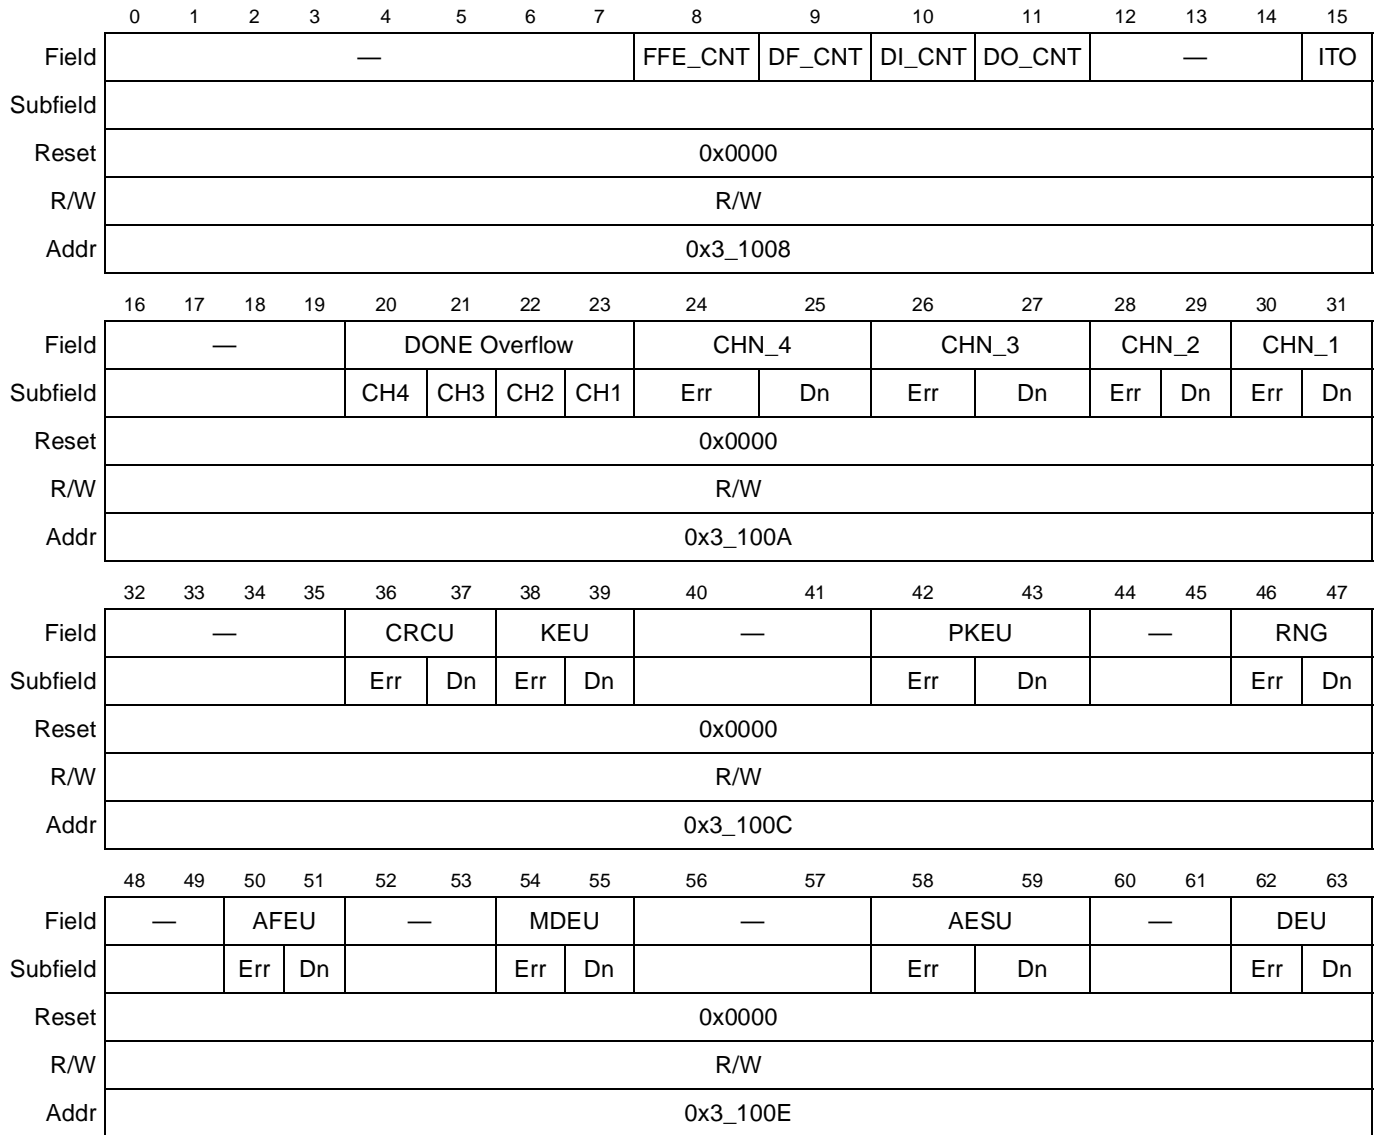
| | 0 | 1 | 2 | 3 | 4 | 5 | 6 | 7 | 8 | 9 | 10 | 11 | 12 | 13 | 14 | 15 |
|---|---|---|---|---|---|---|---|---|---|---|---|---|---|---|---|---|
| Field | — | | | | | | | | FFE_CNT | DF_CNT | DI_CNT | DO_CNT | — | | | ITO |
| Subfield | | | | | | | | | | | | | | | | |
| Reset | 0x0000 | | | | | | | | | | | | | | | |
| R/W | R/W | | | | | | | | | | | | | | | |
| Addr | 0x3_1008 | | | | | | | | | | | | | | | |

| | 16 | 17 | 18 | 19 | 20 | 21 | 22 | 23 | 24 | 25 | 26 | 27 | 28 | 29 | 30 | 31 |
|---|---|---|---|---|---|---|---|---|---|---|---|---|---|---|---|---|
| Field | — | | | | DONE Overflow | | | | CHN_4 | | CHN_3 | | CHN_2 | | CHN_1 | |
| Subfield | | | | | CH4 | CH3 | CH2 | CH1 | Err | Dn | Err | Dn | Err | Dn | Err | Dn |
| Reset | 0x0000 | | | | | | | | | | | | | | | |
| R/W | R/W | | | | | | | | | | | | | | | |
| Addr | 0x3_100A | | | | | | | | | | | | | | | |

| | 32 | 33 | 34 | 35 | 36 | 37 | 38 | 39 | 40 | 41 | 42 | 43 | 44 | 45 | 46 | 47 |
|---|---|---|---|---|---|---|---|---|---|---|---|---|---|---|---|---|
| Field | — | | | | CRCU | | KEU | | — | | PKEU | | — | | RNG | |
| Subfield | | | | | Err | Dn | Err | Dn | | | Err | Dn | | | Err | Dn |
| Reset | 0x0000 | | | | | | | | | | | | | | | |
| R/W | R/W | | | | | | | | | | | | | | | |
| Addr | 0x3_100C | | | | | | | | | | | | | | | |

| | 48 | 49 | 50 | 51 | 52 | 53 | 54 | 55 | 56 | 57 | 58 | 59 | 60 | 61 | 62 | 63 |
|---|---|---|---|---|---|---|---|---|---|---|---|---|---|---|---|---|
| Field | — | | AFEU | | — | | MDEU | | — | | AESU | | — | | DEU | |
| Subfield | | | Err | Dn | | | Err | Dn | | | Err | Dn | | | Err | Dn |
| Reset | 0x0000 | | | | | | | | | | | | | | | |
| R/W | R/W | | | | | | | | | | | | | | | |
| Addr | 0x3_100E | | | | | | | | | | | | | | | |